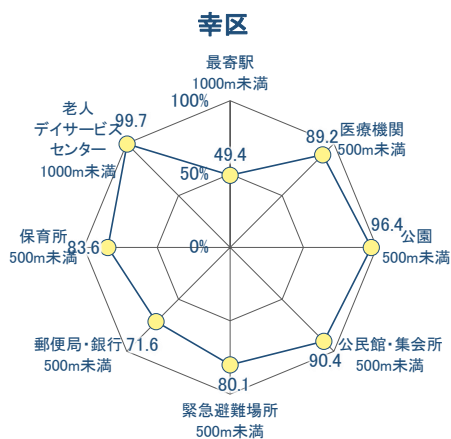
幸区

最寄駅
1000m未満

100%

49.4

50%

0%

医療機関
500m未満
89.2

老人
デイサービス
センター
1000m未満
99.7

96.4
公園
500m未満

保育所
500m未満
83.6

公民館・集会所
500m未満
90.4

郵便局・銀行
500m未満
71.6

80.1
緊急避難場所
500m未満